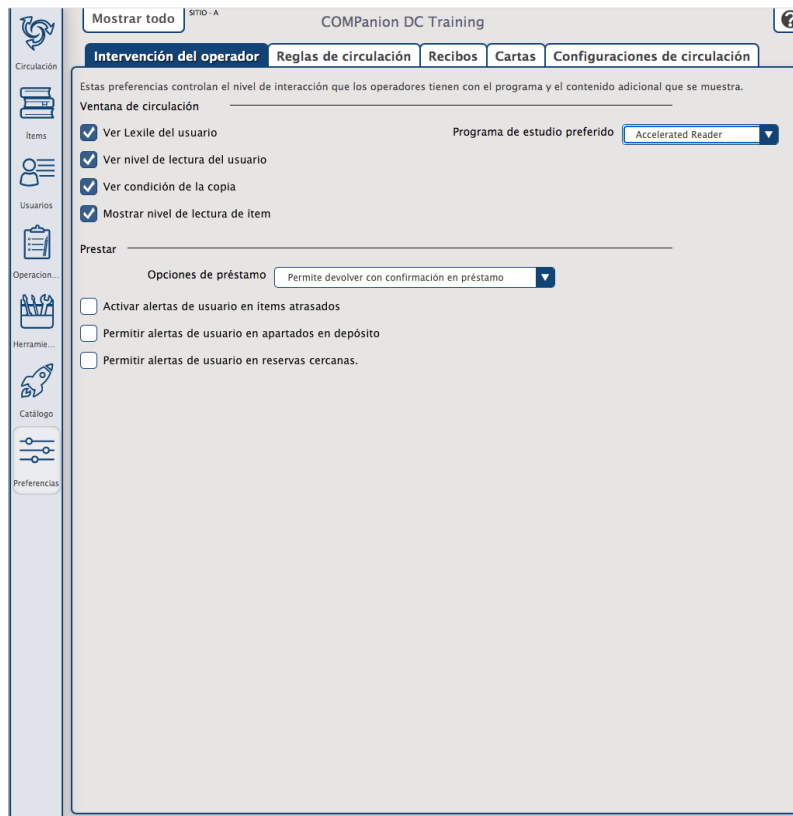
Circulación

Ítems

Usuarios

Operacion...

Herramie...

Catálogo

Preferencias

Mostrar todo

SITIO - A

COMPanion DC Training

Intervención del operador | Reglas de circulación | Recibos | Cartas | Configuraciones de circulación

Estas preferencias controlan el nivel de interacción que los operadores tienen con el programa y el contenido adicional que se muestra.

Ventana de circulación

Ver Lexile del usuario

Programa de estudio preferido Accelerated Reader

Ver nivel de lectura del usuario

Ver condición de la copia

Mostrar nivel de lectura de ítem

Prestar

Opciones de préstamo Permite devolver con confirmación en préstamo

Activar alertas de usuario en ítems atrasados

Permitir alertas de usuario en apartados en depósito

Permitir alertas de usuario en reservas cercanas.